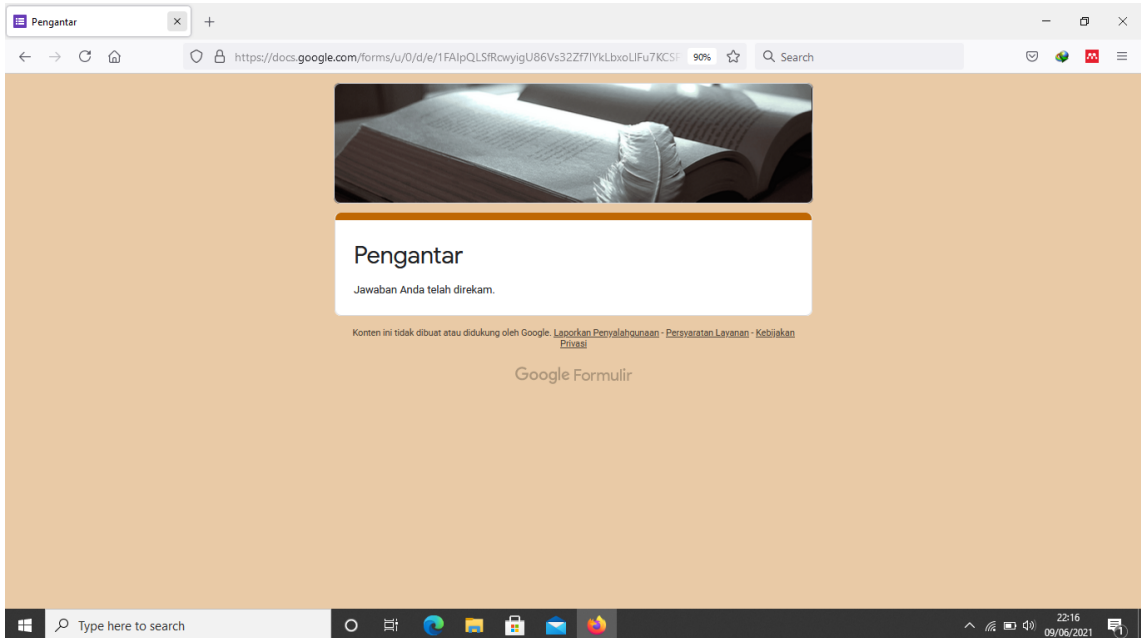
Pengantar

https://docs.google.com/forms/u/0/d/e/1FAIpQLSfRcwyigU86Vs32Zf7lYkLbxoLIFu7KCS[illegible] 90% Search

Pengantar

Jawaban Anda telah direkam.

Konten ini tidak dibuat atau didukung oleh Google. Laporkan Penyalahgunaan - Persyaratan Layanan - Kebijakan Privasi

Google Formulir

Type here to search

22:16
09/06/2021